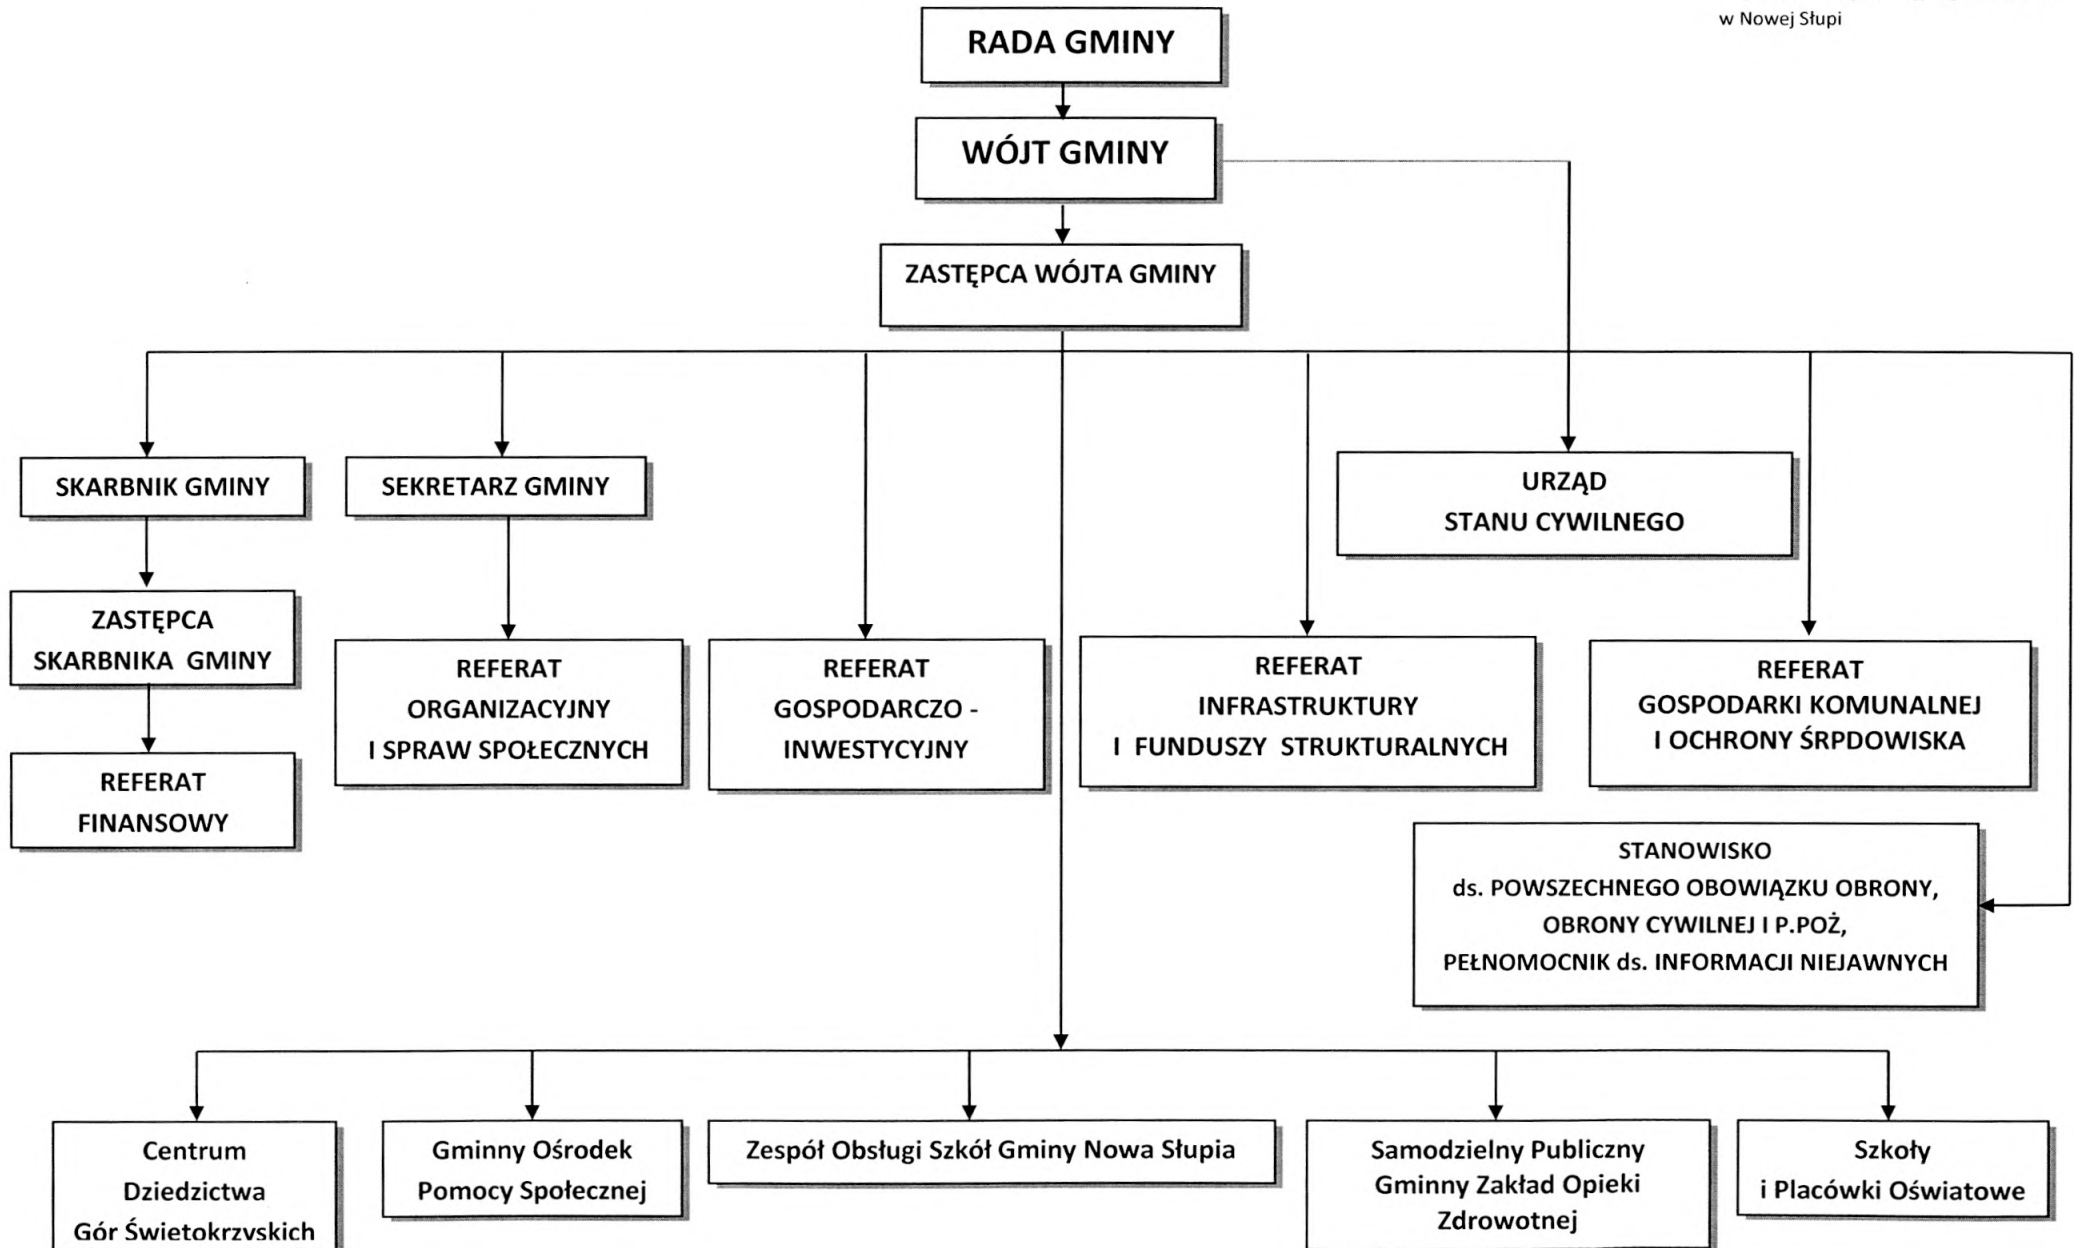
w Nowej Słupi

RADA GMINY

WÓJT GMINY

ZASTĘPCA WÓJTA GMINY

SKARBNIK GMINY

SEKRETARZ GMINY

URZĄD STANU CYWILNEGO

ZASTĘPCA SKARBNIKA GMINY

REFERAT FINANSOWY

REFERAT ORGANIZACYJNY I SPRAW SPOŁECZNYCH

REFERAT GOSPODARCZO - INWESTYCYJNY

REFERAT INFRASTRUKTURY I FUNDUSZY STRUKTURALNYCH

REFERAT GOSPODARKI KOMUNALNEJ I OCHRONY ŚRPDOWISKA

STANOWISKO ds. POWSZECHNEGO OBOWIĄZKU OBRONY, OBRONY CYWILNEJ I P.POŻ, PEŁNOMOCNIK ds. INFORMACJI NIEJAWNYCH

Centrum Dziedzictwa Gór Świetokrzyskich

Gminny Ośrodek Pomocy Społecznej

Zespół Obsługi Szkół Gminy Nowa Słupia

Samodzielny Publiczny Gminny Zakład Opieki Zdrowotnej

Szkoły i Placówki Oświatowe